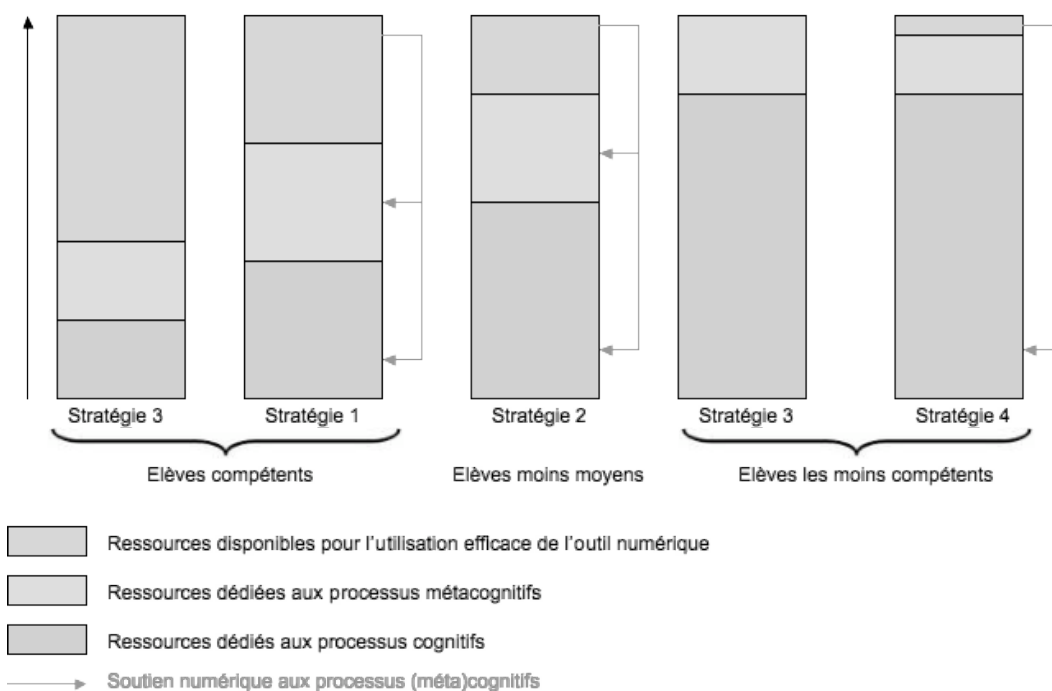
Stratégie 3

Stratégie 1

Stratégie 2

Stratégie 3

Stratégie 4

Elèves compétents

Elèves moins moyens

Elèves les moins compétents

Ressources disponibles pour l'utilisation efficace de l'outil numérique

Ressources dédiées aux processus métacognitifs

Ressources dédiés aux processus cognitifs

Soutien numérique aux processus (méta)cognitifs